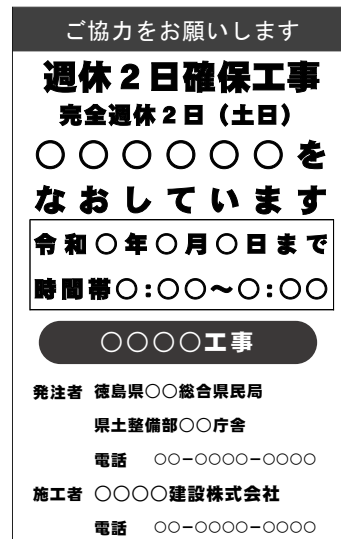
ご協力をお願いします

週休２日確保工事

完全週休２日（土日）

〇〇〇〇〇〇を

なおしています

令和〇年〇月〇日まで

時間帯〇:〇〇〜〇:〇〇

〇〇〇〇工事

発注者 徳島県〇〇総合県民局
県土整備部〇〇庁舎
電話 〇〇−〇〇〇〇−〇〇〇〇

施工者 〇〇〇〇建設株式会社
電話 〇〇−〇〇〇〇−〇〇〇〇